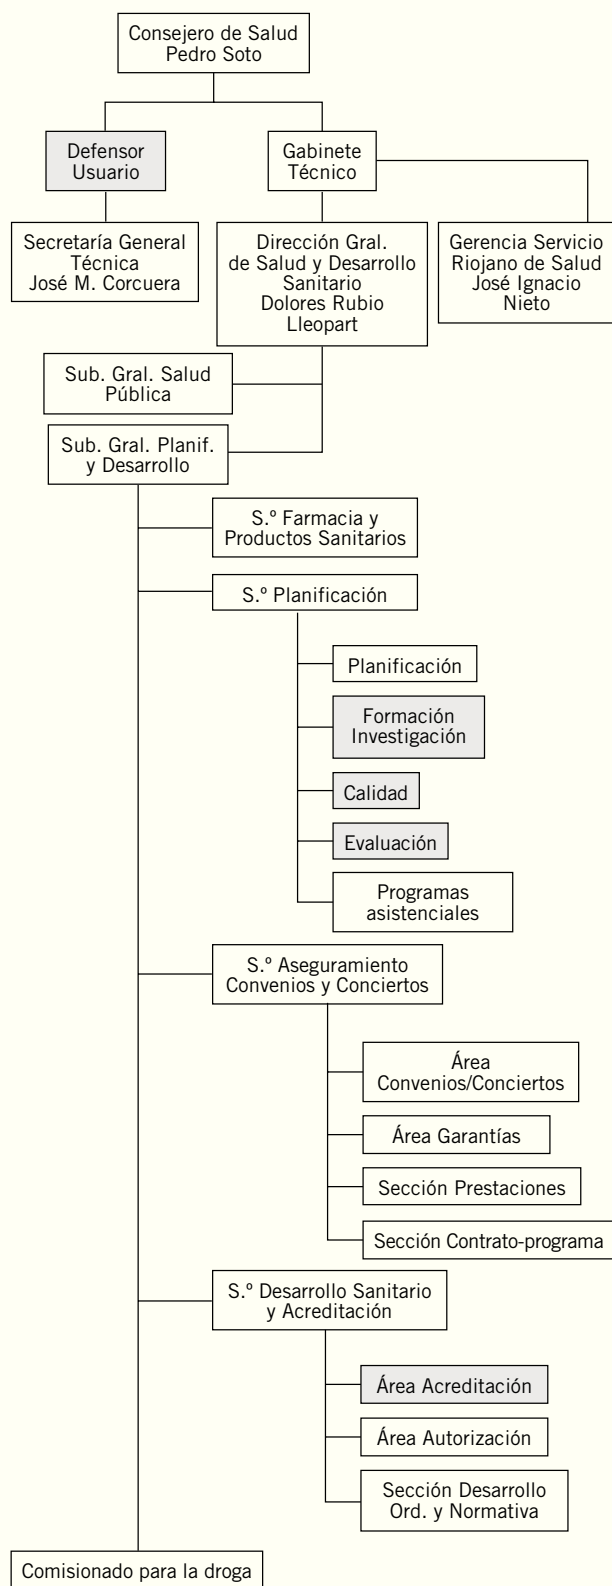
Consejero de Salud
Pedro Soto

Defensor
Usuario

Gabinete
Técnico

Secretaría General
Técnica
José M. Corcuera

Dirección Gral.
de Salud y Desarrollo
Sanitario
Dolores Rubio
Lleopart

Gerencia Servicio
Riojano de Salud
José Ignacio
Nieto

Sub. Gral. Salud
Pública

Sub. Gral. Planif.
y Desarrollo

S.º Farmacia y
Productos Sanitarios

S.º Planificación

Planificación

Formación
Investigación

Calidad

Evaluación

Programas
asistenciales

S.º Aseguramiento
Convenios y Conciertos

Área
Convenios/Conciertos

Área Garantías

Sección Prestaciones

Sección Contrato-programa

S.º Desarrollo Sanitario
y Acreditación

Área Acreditación

Área Autorización

Sección Desarrollo
Ord. y Normativa

Comisionado para la droga